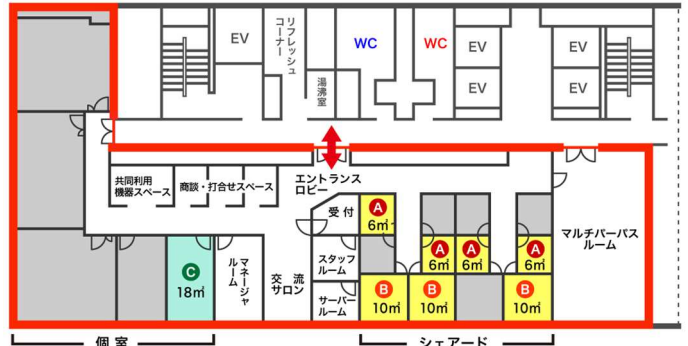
EV
リフレッシュコーナー
WC
WC
EV
EV
EV
EV
湯沸室
EV
エントランスロビー
共同利用機器スペース
商談・打合せスペース
受付
A
6㎡
A
6㎡
A
6㎡
A
6㎡
マルチパーパスルーム
C
18㎡
マネージャールーム
交流サロン
スタッフルーム
サーバールーム
B
10㎡
B
10㎡
B
10㎡
個室
シェアード